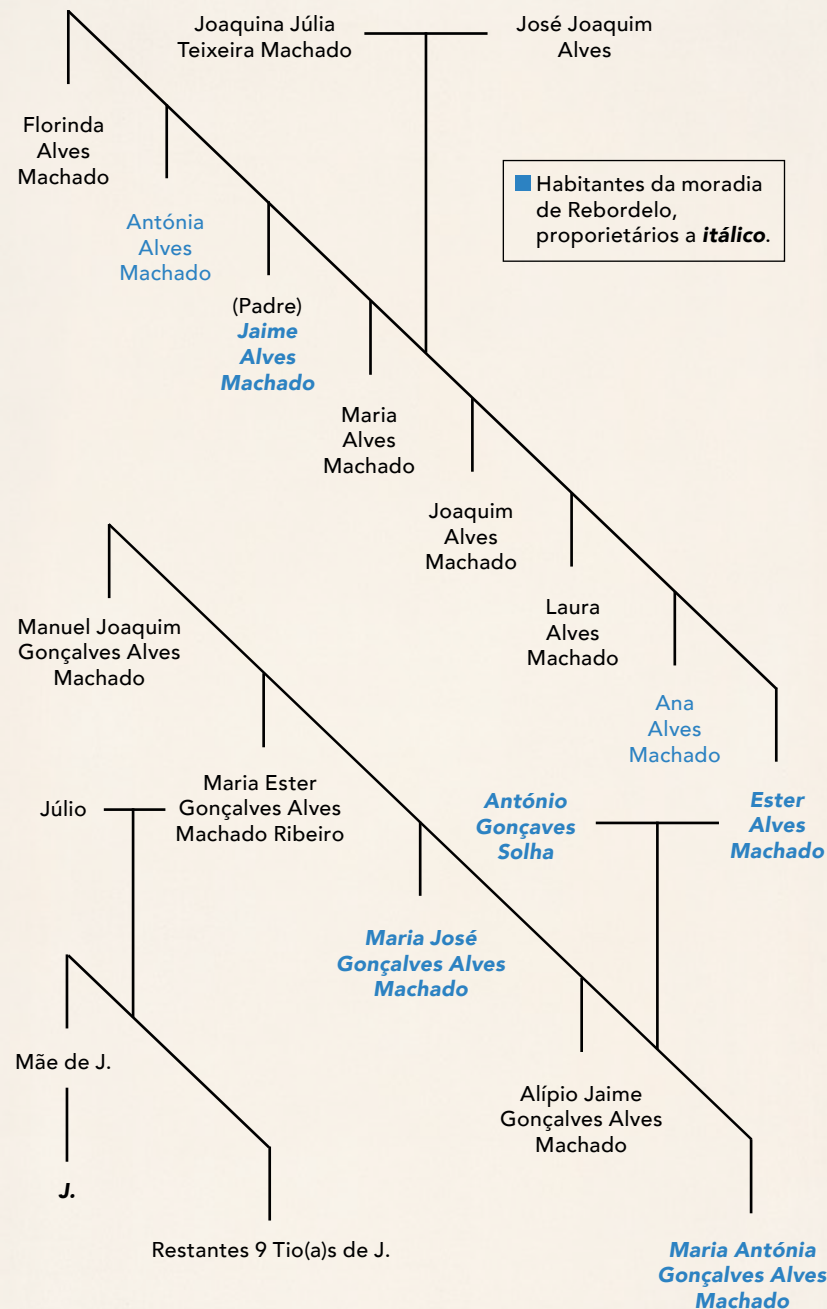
Joaquina Júlia Teixeira Machado

José Joaquim Alves

Florinda Alves Machado

Habitantes da moradia de Rebordelo, proporietários a *itálico*.

Antónia Alves Machado

(Padre) *Jaime Alves Machado*

Maria Alves Machado

Joaquim Alves Machado

Laura Alves Machado

Ana Alves Machado

Manuel Joaquim Gonçalves Alves Machado

Maria Ester Gonçalves Alves Machado Ribeiro

Júlio

*António Gonçaves Solha*

*Ester Alves Machado*

*Maria José Gonçalves Alves Machado*

Mãe de J.

Alípio Jaime Gonçalves Alves Machado

*J.*

Restantes 9 Tio(a)s de J.

*Maria Antónia Gonçalves Alves Machado*